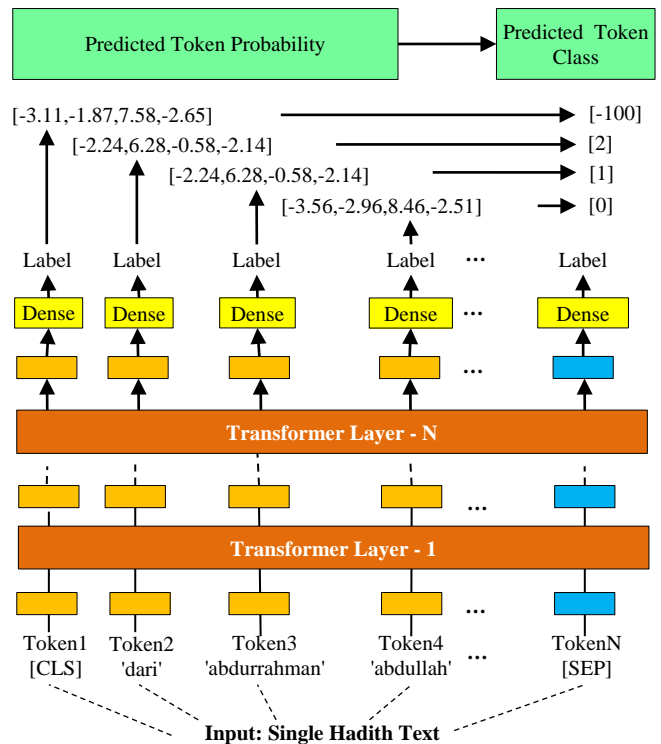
Predicted Token Probability

Predicted Token Class

[-3.11,-1.87,7.58,-2.65]

[-100]

[-2.24,6.28,-0.58,-2.14]

[2]

[-2.24,6.28,-0.58,-2.14]

[1]

[-3.56,-2.96,8.46,-2.51]

[0]

Label Label Label Label ... Label

Dense Dense Dense Dense ... Dense

...

Transformer Layer - N

...

Transformer Layer - 1

...

Token1 [CLS]

Token2 'dari'

Token3 'abdurrahman'

Token4 'abdullah'

...

TokenN [SEP]

Input: Single Hadith Text